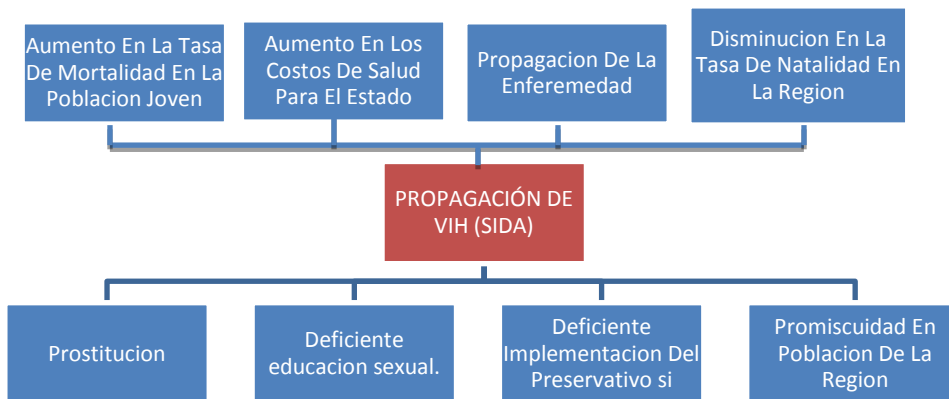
Aumento En La Tasa De Mortalidad En La Poblacion Joven

Aumento En Los Costos De Salud Para El Estado

Propagacion De La Enferemedad

Disminucion En La Tasa De Natalidad En La Region

PROPAGACIÓN DE VIH (SIDA)

Prostitucion

Deficiente educacion sexual.

Deficiente Implementacion Del Preservativo si

Promiscuidad En Poblacion De La Region